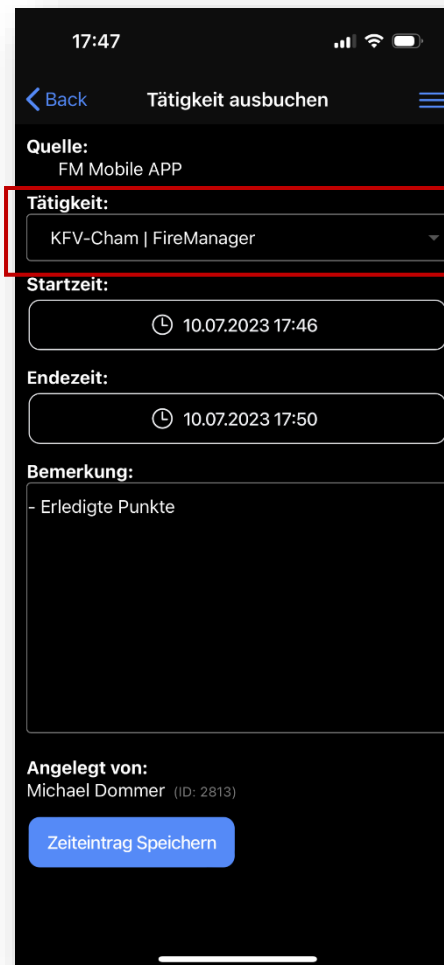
17:47

Back
Tätigkeit ausbuchen

Quelle:
FM Mobile APP

Tätigkeit:
KFV-Cham | FireManager

Startzeit:
10.07.2023 17:46

Endezeit:
10.07.2023 17:50

Bemerkung:
- Erledigte Punkte

Angelegt von:
Michael Dommer (ID: 2813)

Zeiteintrag Speichern